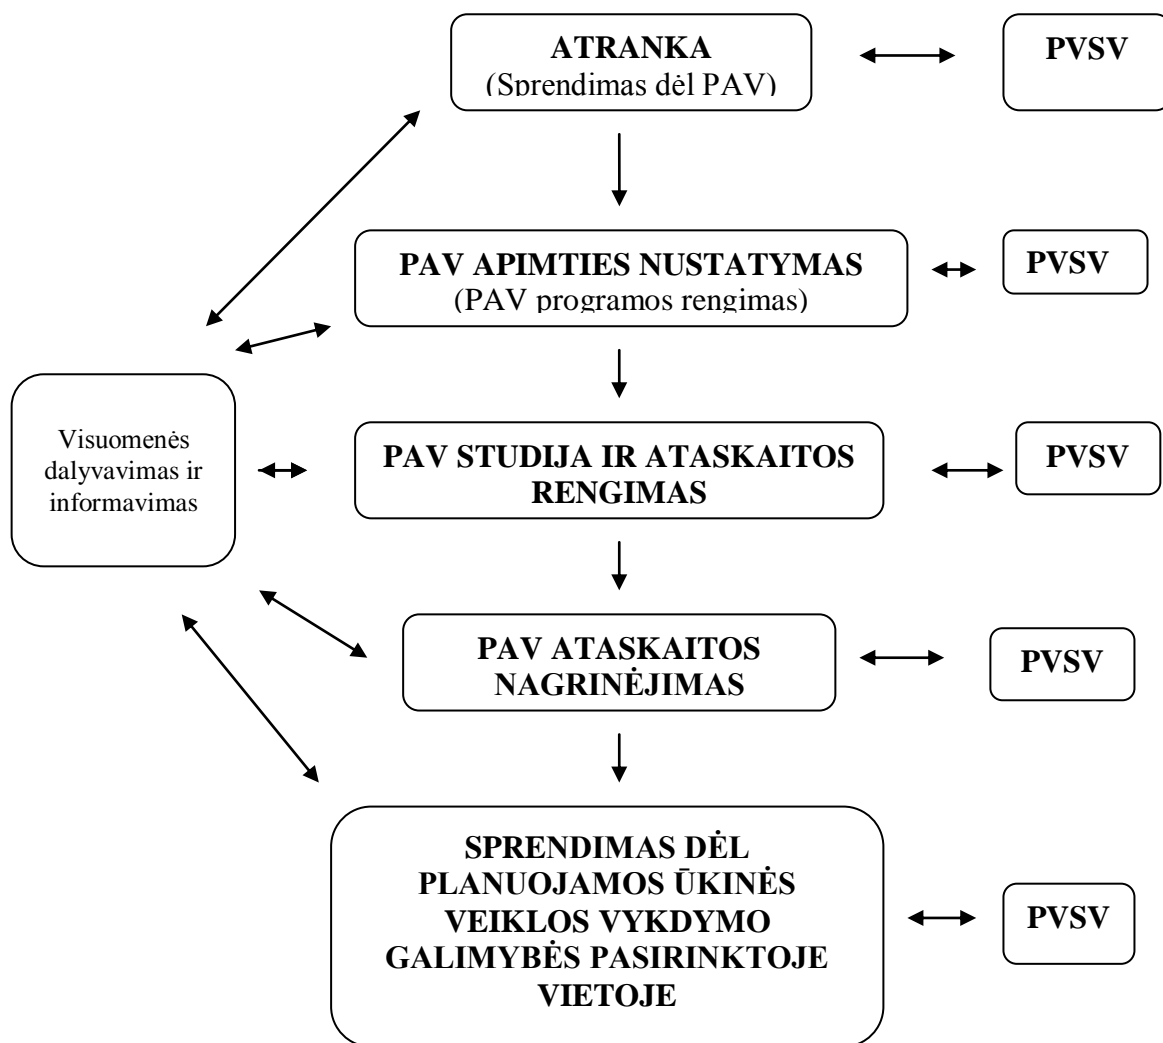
ATRANKA
(Sprendimas dėl PAV)

PVSV

PAV APIMTIES NUSTATYMAS
(PAV programos rengimas)

PVSV

Visuomenės dalyvavimas ir informavimas

PAV STUDIJA IR ATASKAITOS RENGIMAS

PVSV

PAV ATASKAITOS NAGRINĖJIMAS

PVSV

SPRENDIMAS DĖL PLANUOJAMOS ŪKINĖS VEIKLOS VYKDYMO GALIMYBĖS PASIRINKTOJE VIETOJE

PVSV